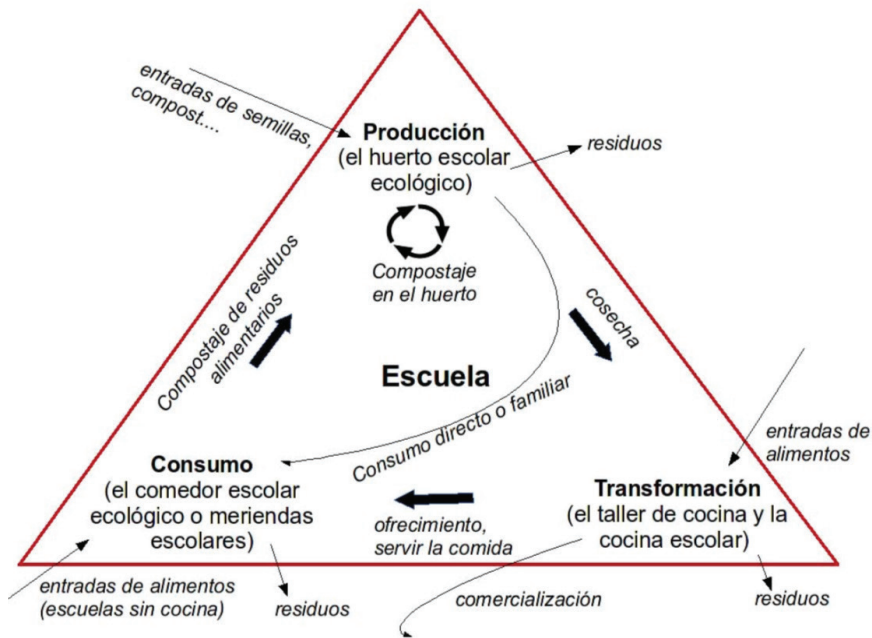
entradas de semillas, compost....

Producción (el huerto escolar ecológico)

residuos

Compostaje en el huerto

Compostaje de residuos alimentarios

cosecha

Escuela

Consumo directo o familiar

entradas de alimentos

Consumo (el comedor escolar ecológico o meriendas escolares)

ofrecimiento, servir la comida

Transformación (el taller de cocina y la cocina escolar)

entradas de alimentos (escuelas sin cocina)

residuos

comercialización

residuos